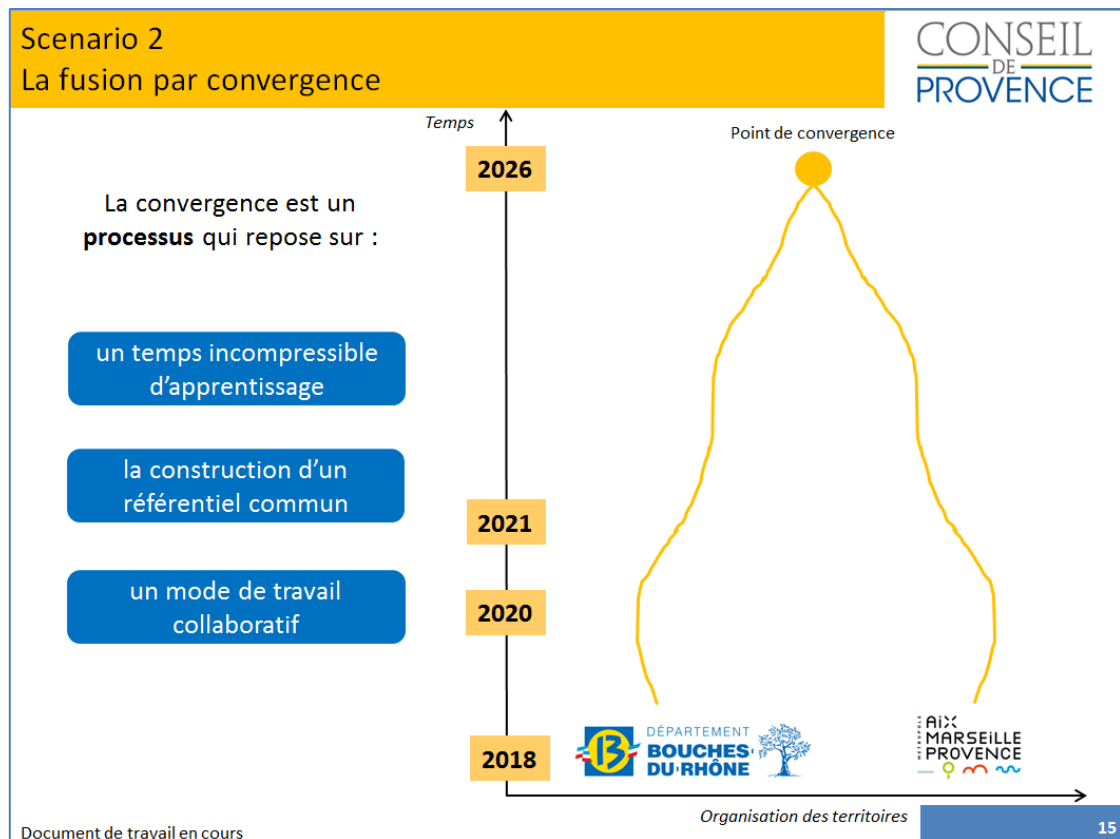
Scenario 2
La fusion par convergence

CONSEIL DE PROVENCE

Temps

2026

Point de convergence

La convergence est un **processus** qui repose sur :

un temps incompressible d'apprentissage

la construction d'un référentiel commun

un mode de travail collaboratif

2021

2020

2018

13 DÉPARTEMENT BOUCHES-DU-RHÔNE

AIX MARSEILLE PROVENCE

Organisation des territoires

Document de travail en cours

15